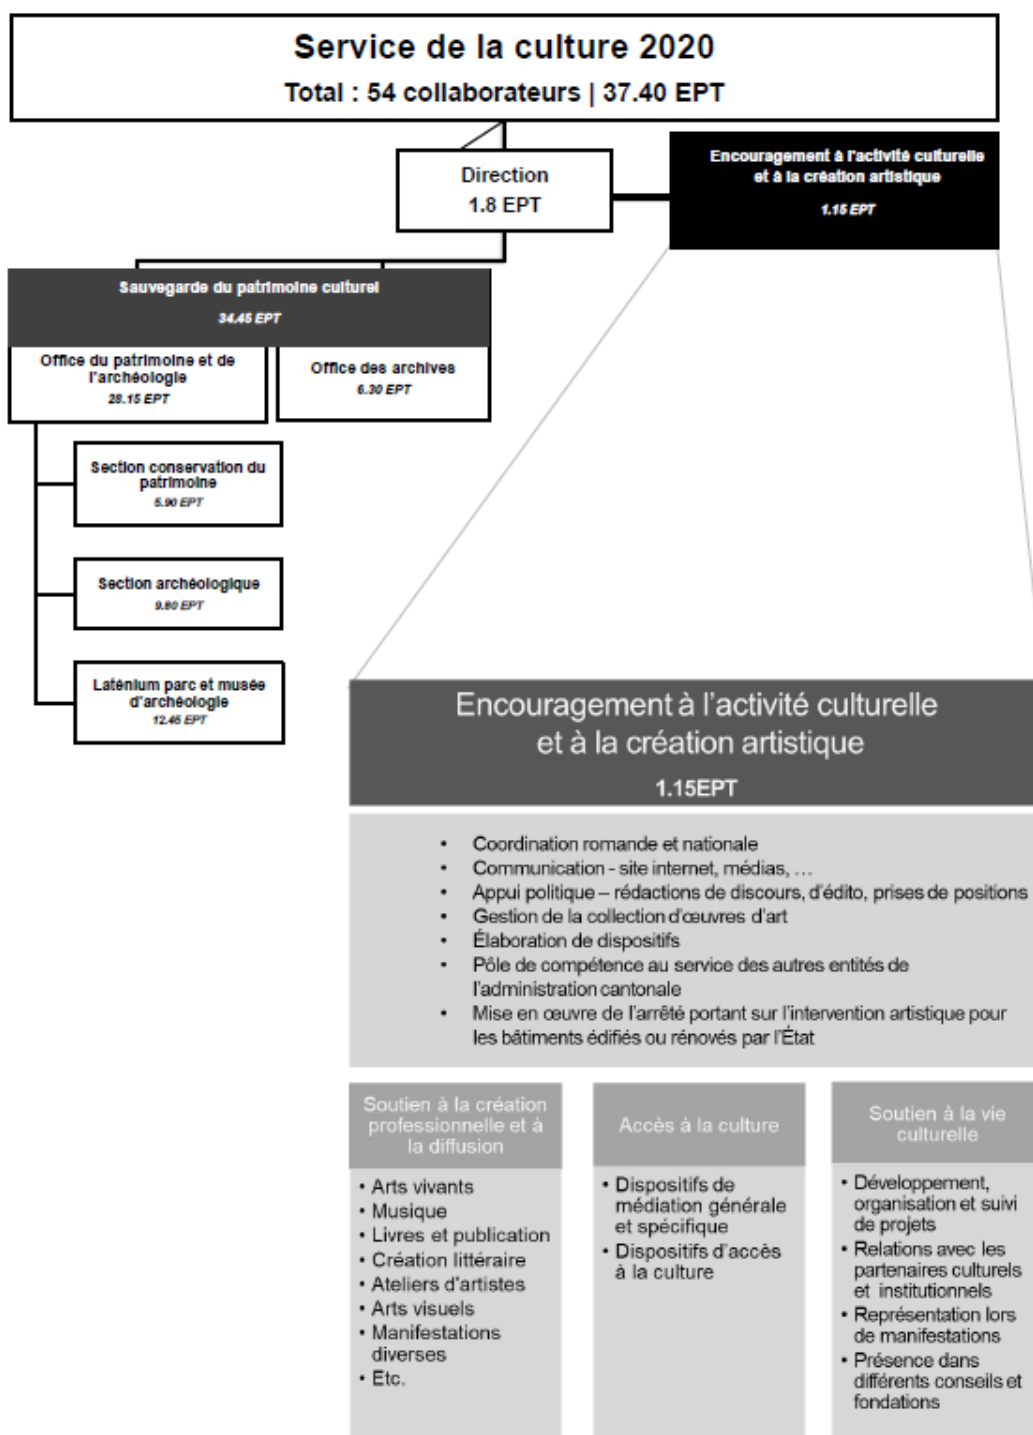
Service de la culture 2020

Total : 54 collaborateurs | 37.40 EPT

Direction
1.8 EPT

Encouragement à l'activité culturelle et à la création artistique
1.15 EPT

Sauvegarde du patrimoine culturel
34.45 EPT

Office du patrimoine et de l'archéologie
28.15 EPT

Office des archives
6.30 EPT

Section conservation du patrimoine
5.90 EPT

Section archéologique
9.80 EPT

Laténium parc et musée d'archéologie
12.45 EPT

Encouragement à l'activité culturelle et à la création artistique

1.15EPT

- Coordination romande et nationale
- Communication - site internet, médias, …
- Appui politique – rédactions de discours, d'édito, prises de positions
- Gestion de la collection d'œuvres d'art
- Élaboration de dispositifs
- Pôle de compétence au service des autres entités de l'administration cantonale
- Mise en œuvre de l'arrêté portant sur l'intervention artistique pour les bâtiments édifiés ou rénovés par l'État

Soutien à la création professionnelle et à la diffusion

- Arts vivants
- Musique
- Livres et publication
- Création littéraire
- Ateliers d'artistes
- Arts visuels
- Manifestations diverses
- Etc.

Accès à la culture

- Dispositifs de médiation générale et spécifique
- Dispositifs d'accès à la culture

Soutien à la vie culturelle

- Développement, organisation et suivi de projets
- Relations avec les partenaires culturels et institutionnels
- Représentation lors de manifestations
- Présence dans différents conseils et fondations